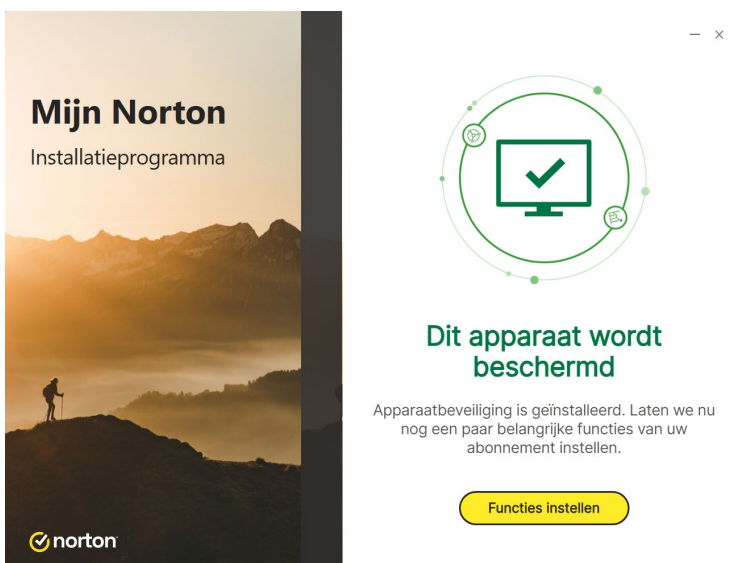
Mijn Norton
Installatieprogramma

norton

— ×

Dit apparaat wordt beschermd

Apparaatbeveiliging is geïnstalleerd. Laten we nu nog een paar belangrijke functies van uw abonnement instellen.

Functies instellen